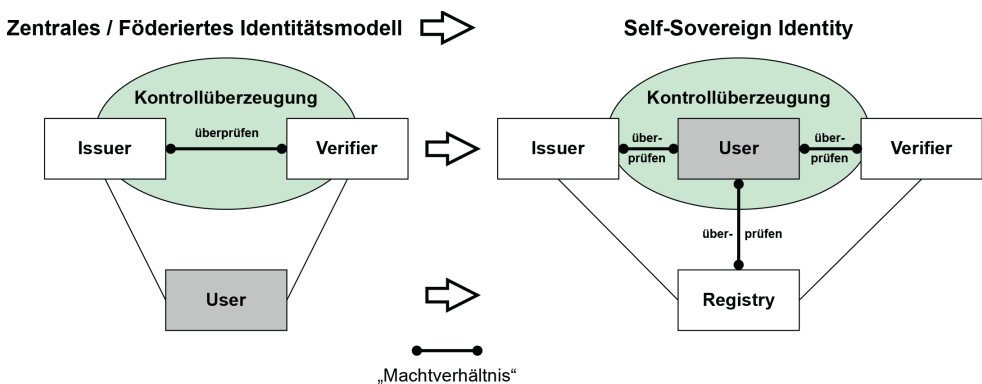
Zentrales / Föderiertes Identitätsmodell

Self-Sovereign Identity

Kontrollüberzeugung

Issuer

überprüfen

Verifier

User

Kontrollüberzeugung

Issuer

über-
prüfen

User

über-
prüfen

Verifier

über-
prüfen

Registry

„Machtverhältnis“